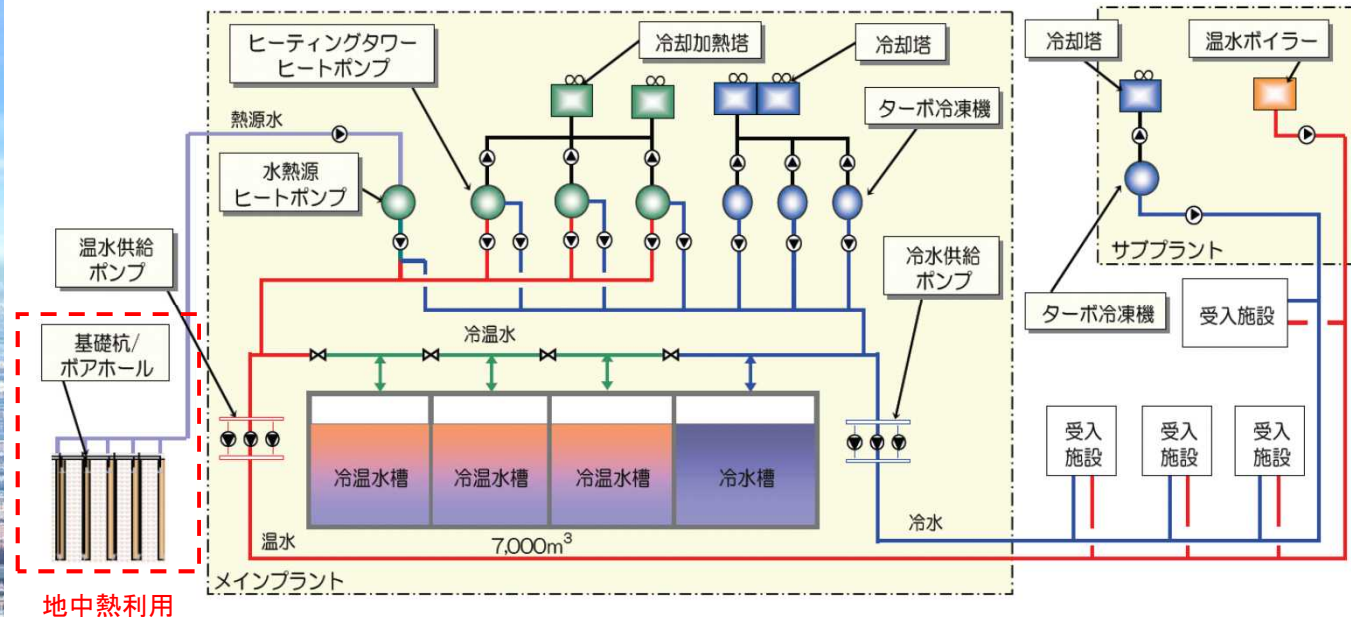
ヒーティングタワー
ヒートポンプ

冷却加熱塔

冷却塔

冷却塔

温水ボイラー

熱源水

ターボ冷凍機

水熱源
ヒートポンプ

温水供給
ポンプ

サブプラント

冷水供給
ポンプ

ターボ冷凍機

受入施設

基礎杭/
ボアホール

冷温水

冷温水槽

冷温水槽

冷温水槽

冷水槽

受入
施設

受入
施設

受入
施設

冷水

温水

7,000m$^3$

メインプラント

地中熱利用